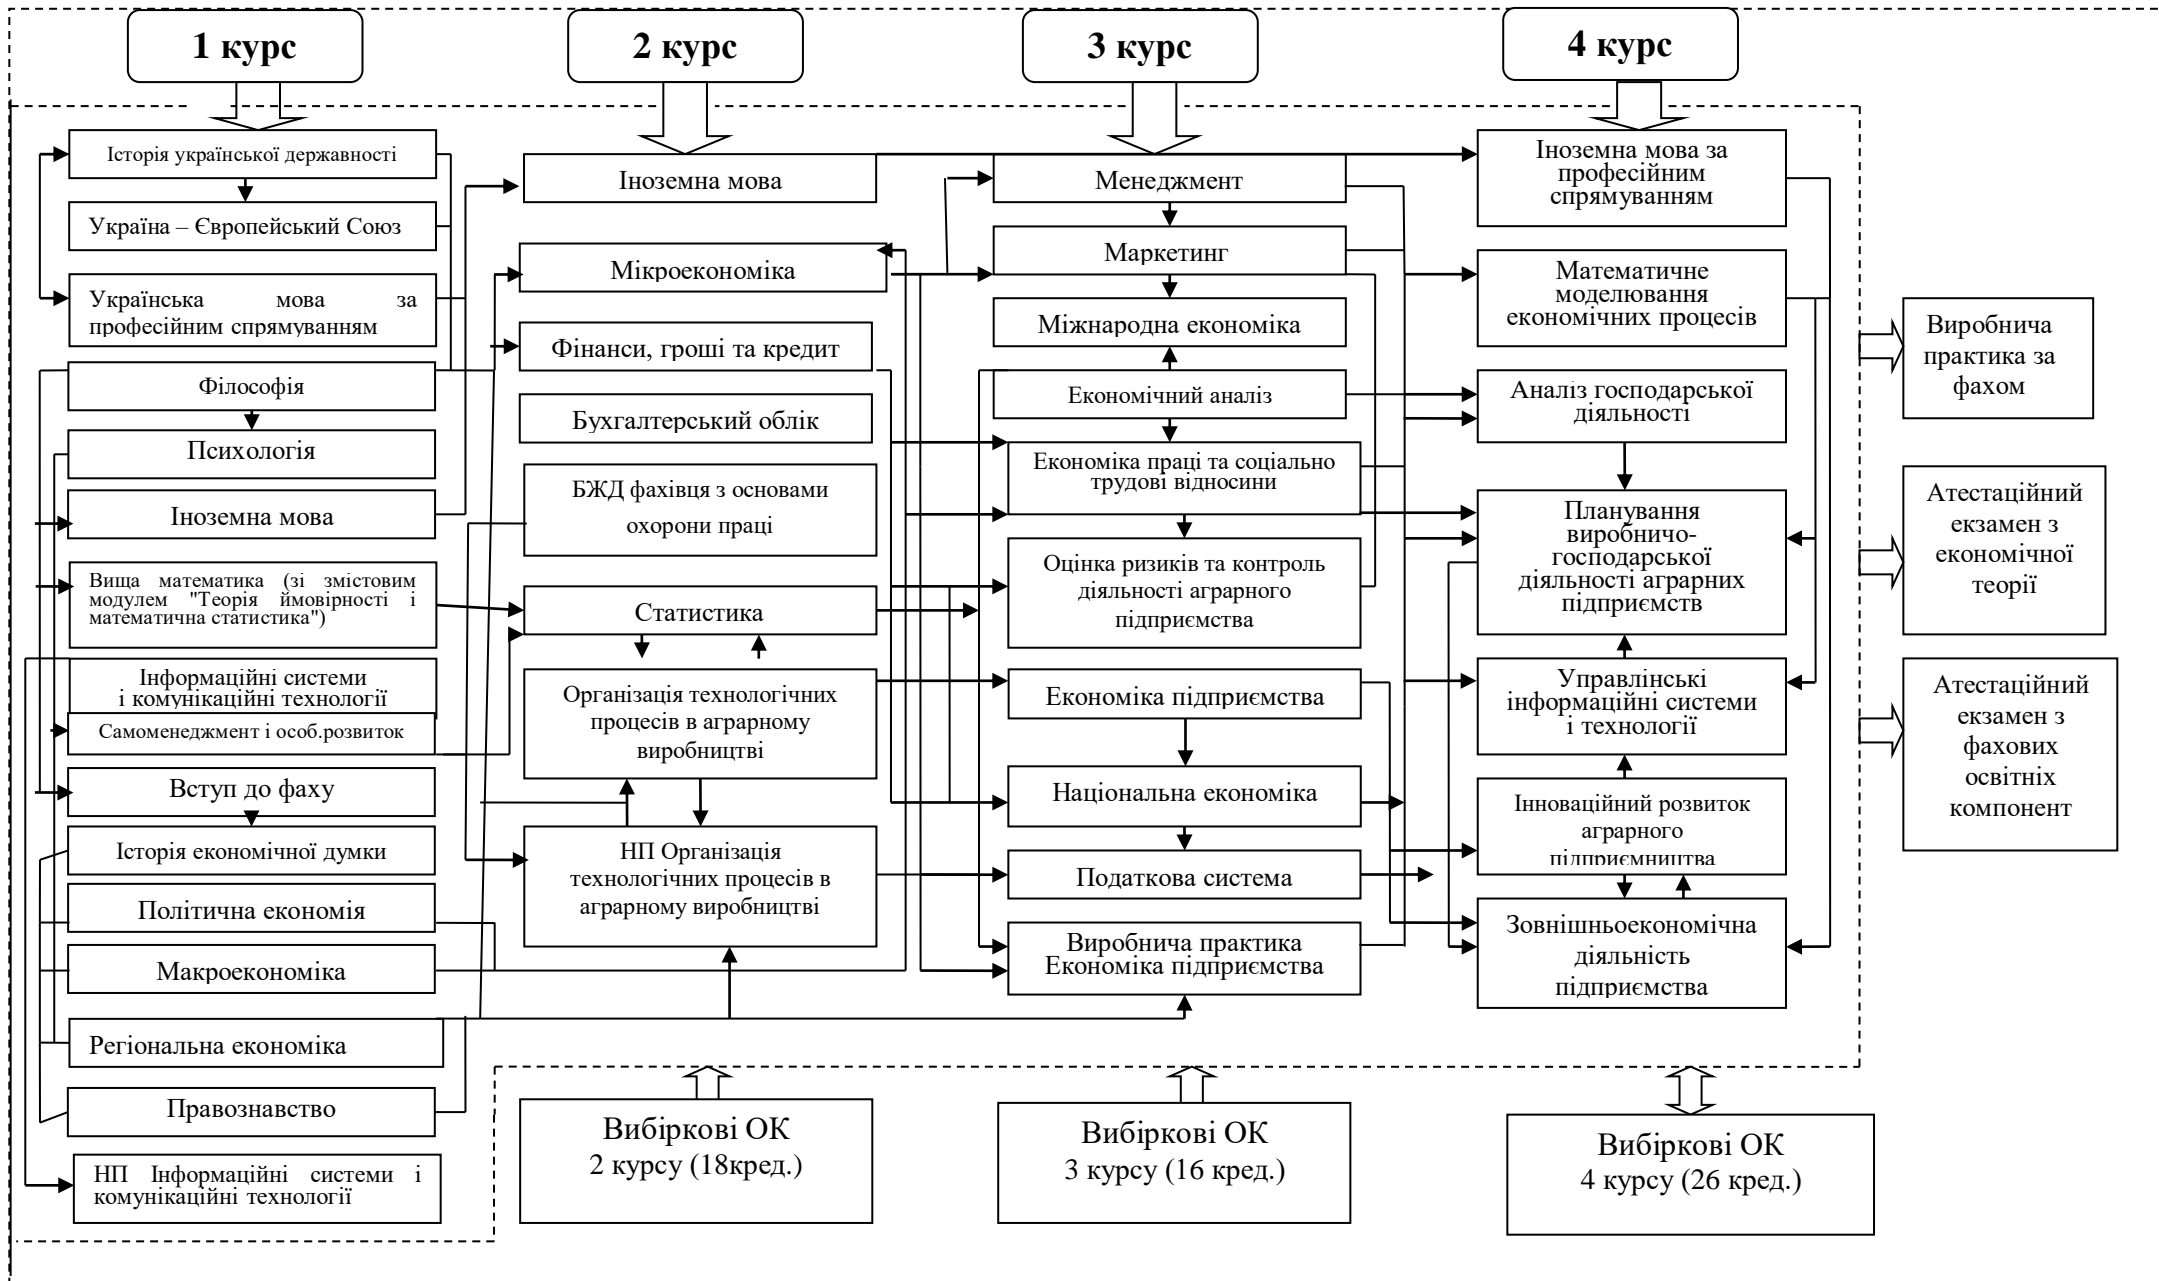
1 курс

2 курс

3 курс

4 курс

Історія української державності

Україна – Європейський Союз

Українська мова за професійним спрямуванням

Філософія

Психологія

Іноземна мова

Вища математика (зі змістовим модулем "Теорія ймовірності і математична статистика")

Інформаційні системи і комунікаційні технології

Самоменеджмент і особ.розвиток

Вступ до фаху

Історія економічної думки

Політична економія

Макроекономіка

Регіональна економіка

Правознавство

НП Інформаційні системи і комунікаційні технології

Іноземна мова

Мікроекономіка

Фінанси, гроші та кредит

Бухгалтерський облік

БЖД фахівця з основами охорони праці

Статистика

Організація технологічних процесів в аграрному виробництві

НП Організація технологічних процесів в аграрному виробництві

Менеджмент

Маркетинг

Міжнародна економіка

Економічний аналіз

Економіка праці та соціально трудові відносини

Оцінка ризиків та контроль діяльності аграрного підприємства

Економіка підприємства

Національна економіка

Податкова система

Виробнича практика Економіка підприємства

Іноземна мова за професійним спрямуванням

Математичне моделювання економічних процесів

Аналіз господарської діяльності

Планування виробничо-господарської діяльності аграрних підприємств

Управлінські інформаційні системи і технології

Інноваційний розвиток аграрного підприємництва

Зовнішньоекономічна діяльність підприємства

Виробнича практика за фахом

Атестаційний екзамен з економічної теорії

Атестаційний екзамен з фахових освітніх компонент

Вибіркові ОК 2 курсу (18кред.)

Вибіркові ОК 3 курсу (16 кред.)

Вибіркові ОК 4 курсу (26 кред.)